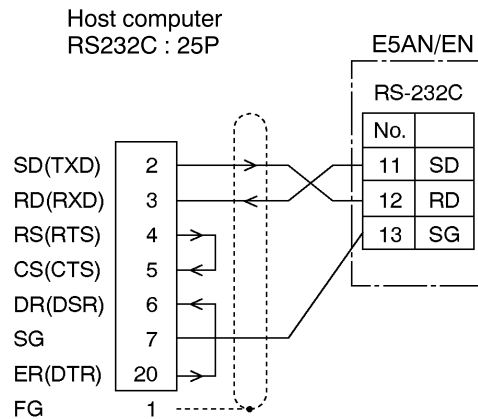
Host computer
RS232C : 25P

E5AN/EN

RS-232C

| No. | |
|---|---|
| 11 | SD |
| 12 | RD |
| 13 | SG |

| | |
|---|---|
| SD(TXD) | 2 |
| RD(RXD) | 3 |
| RS(RTS) | 4 |
| CS(CTS) | 5 |
| DR(DSR) | 6 |
| SG | 7 |
| ER(DTR) | 20 |
| FG | 1 |